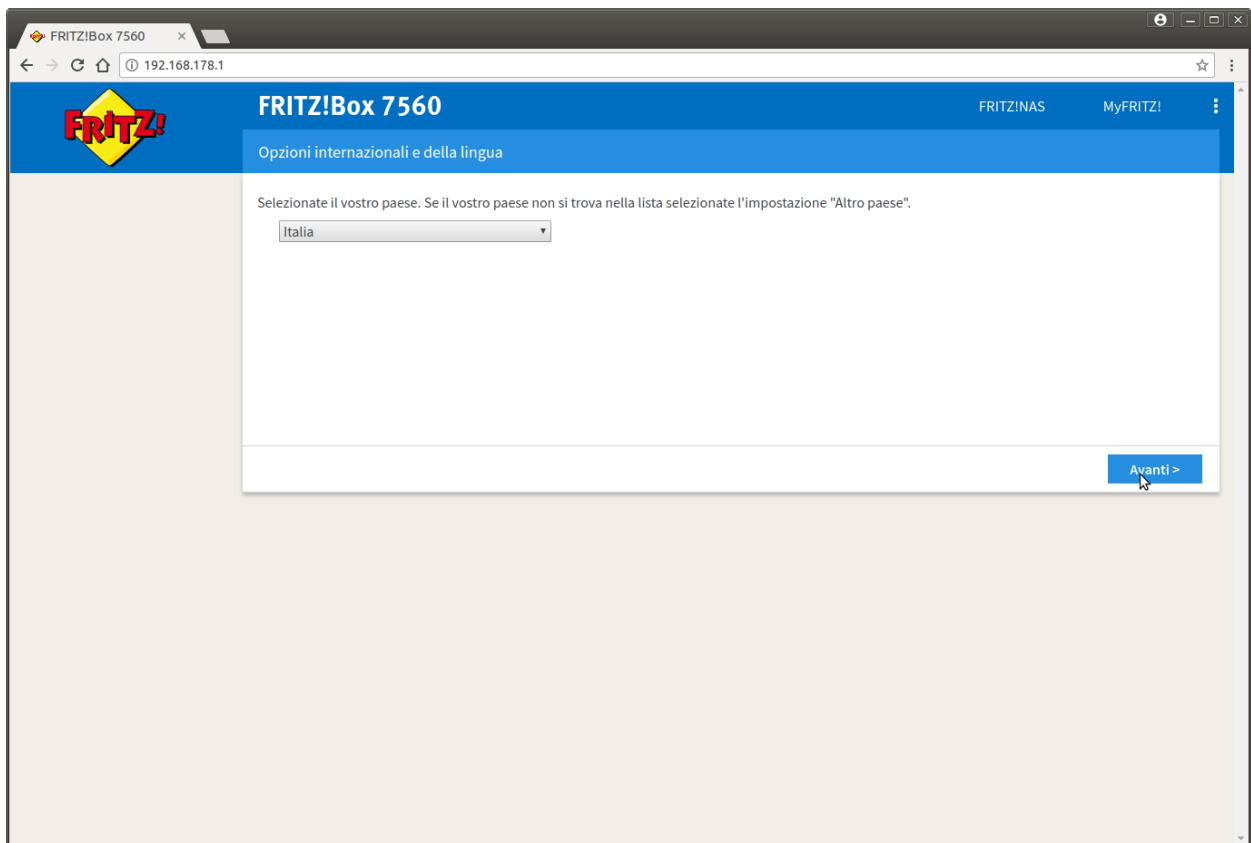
FRITZ!Box 7560

192.168.178.1

FRITZ!

FRITZ!Box 7560

FRITZ!NAS

MyFRITZ!

Opzioni internazionali e della lingua

Selezionate il vostro paese. Se il vostro paese non si trova nella lista selezionate l'impostazione "Altro paese".

Italia

Avanti >